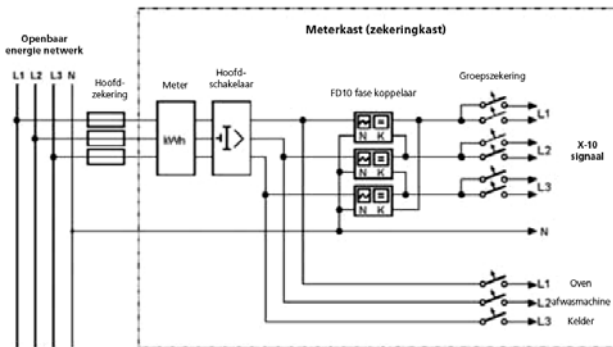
Openbaar energie netwerk

L1 L2 L3 N

Hoofd-zekering

Meterkast (zekeringkast)

Meter

kWh

Hoofd-schakelaar

FD10 fase koppelaar

N K

N K

N K

Groepszekering

L1

L2

L3

X-10 signaal

N

L1 Oven

L2 afwasmachine

L3 Kelder